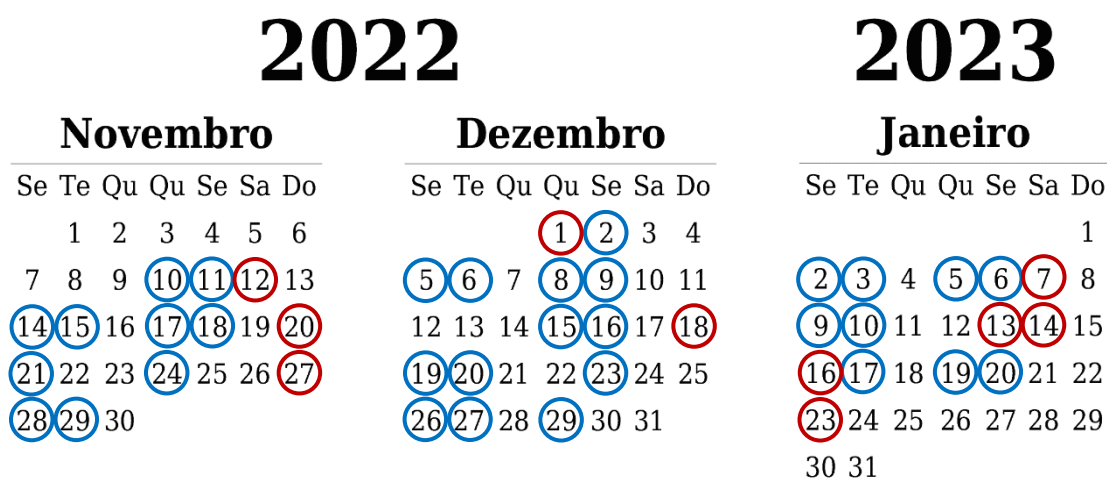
2022

Novembro

| Se | Te | Qu | Qu | Se | Sa | Do |
|---|---|---|---|---|---|---|
| | 1 | 2 | 3 | 4 | 5 | 6 |
| 7 | 8 | 9 | 10 | 11 | 12 | 13 |
| 14 | 15 | 16 | 17 | 18 | 19 | 20 |
| 21 | 22 | 23 | 24 | 25 | 26 | 27 |
| 28 | 29 | 30 | | | | |

Dezembro

| Se | Te | Qu | Qu | Se | Sa | Do |
|---|---|---|---|---|---|---|
| | | | 1 | 2 | 3 | 4 |
| 5 | 6 | 7 | 8 | 9 | 10 | 11 |
| 12 | 13 | 14 | 15 | 16 | 17 | 18 |
| 19 | 20 | 21 | 22 | 23 | 24 | 25 |
| 26 | 27 | 28 | 29 | 30 | 31 | |

2023

Janeiro

| Se | Te | Qu | Qu | Se | Sa | Do |
|---|---|---|---|---|---|---|
| | | | | | | 1 |
| 2 | 3 | 4 | 5 | 6 | 7 | 8 |
| 9 | 10 | 11 | 12 | 13 | 14 | 15 |
| 16 | 17 | 18 | 19 | 20 | 21 | 22 |
| 23 | 24 | 25 | 26 | 27 | 28 | 29 |
| 30 | 31 | | | | | |